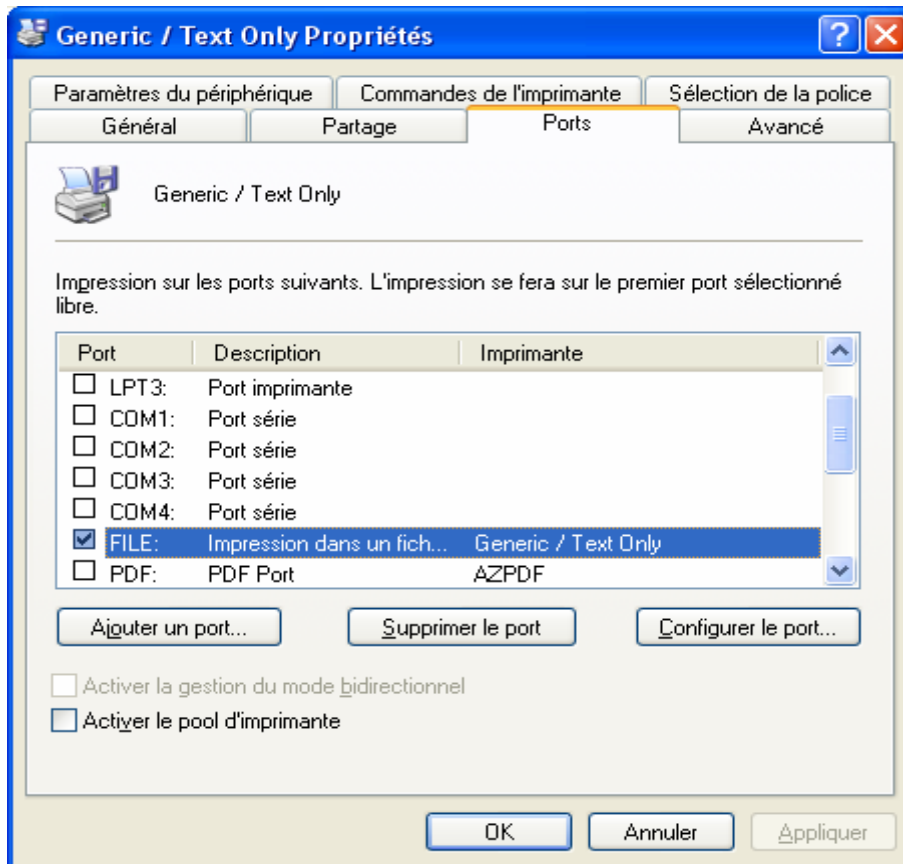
Generic / Text Only Propriétés

?

Paramètres du périphérique | Commandes de l'imprimante | Sélection de la police

Général | Partage | Ports | Avancé

Generic / Text Only

Impression sur les ports suivants. L'impression se fera sur le premier port sélectionné libre.

| Port | Description | Imprimante |
|---|---|---|
| LPT3: | Port imprimante | |
| COM1: | Port série | |
| COM2: | Port série | |
| COM3: | Port série | |
| COM4: | Port série | |
| FILE: | Impression dans un fich... | Generic / Text Only |
| PDF: | PDF Port | AZPDF |

Ajouter un port... | Supprimer le port | Configurer le port...

Activer la gestion du mode bidirectionnel

Activer le pool d'imprimante

OK | Annuler | Appliquer